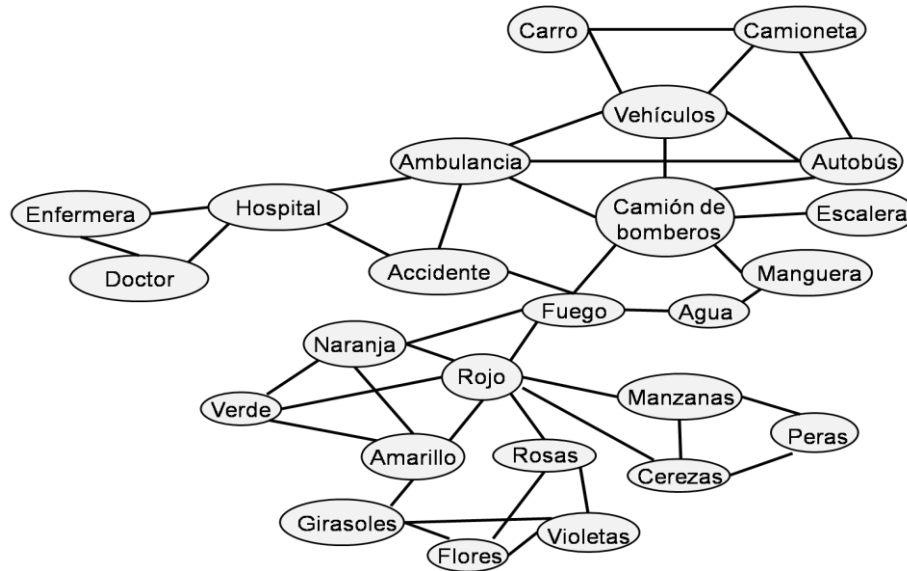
Carro
Camioneta
Vehículos
Ambulancia
Autobús
Enfermera
Hospital
Camión de bomberos
Escalera
Doctor
Accidente
Manguera
Fuego
Agua
Naranja
Rojo
Verde
Manzanas
Peras
Amarillo
Rosas
Cerezas
Girasoles
Violetas
Flores